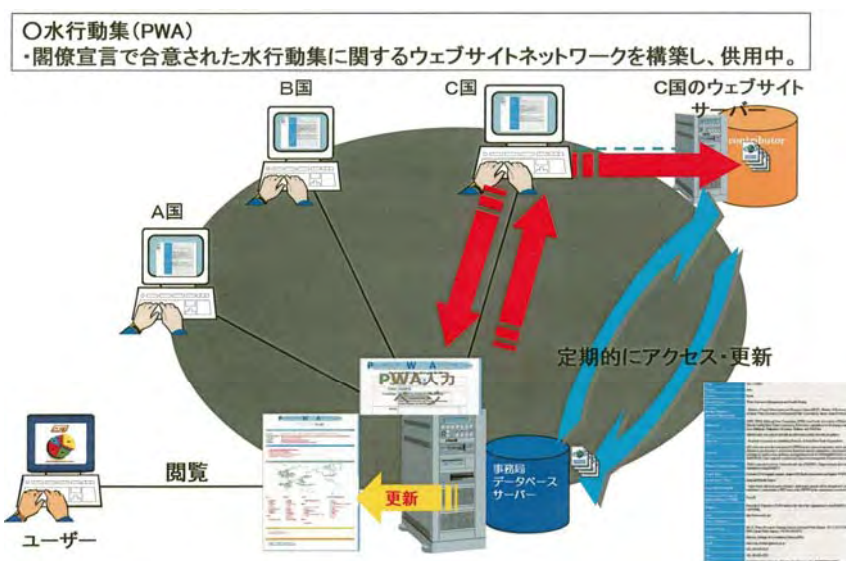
○水行動集（PWA）
・閣僚宣言で合意された水行動集に関するウェブサイトネットワークを構築し、供用中。

B国

C国

C国のウェブサイトサーバー

contributor

A国

定期的にアクセス・更新

P W A

PWA入力

閲覧

更新

事務局データベースサーバー

ユーザー